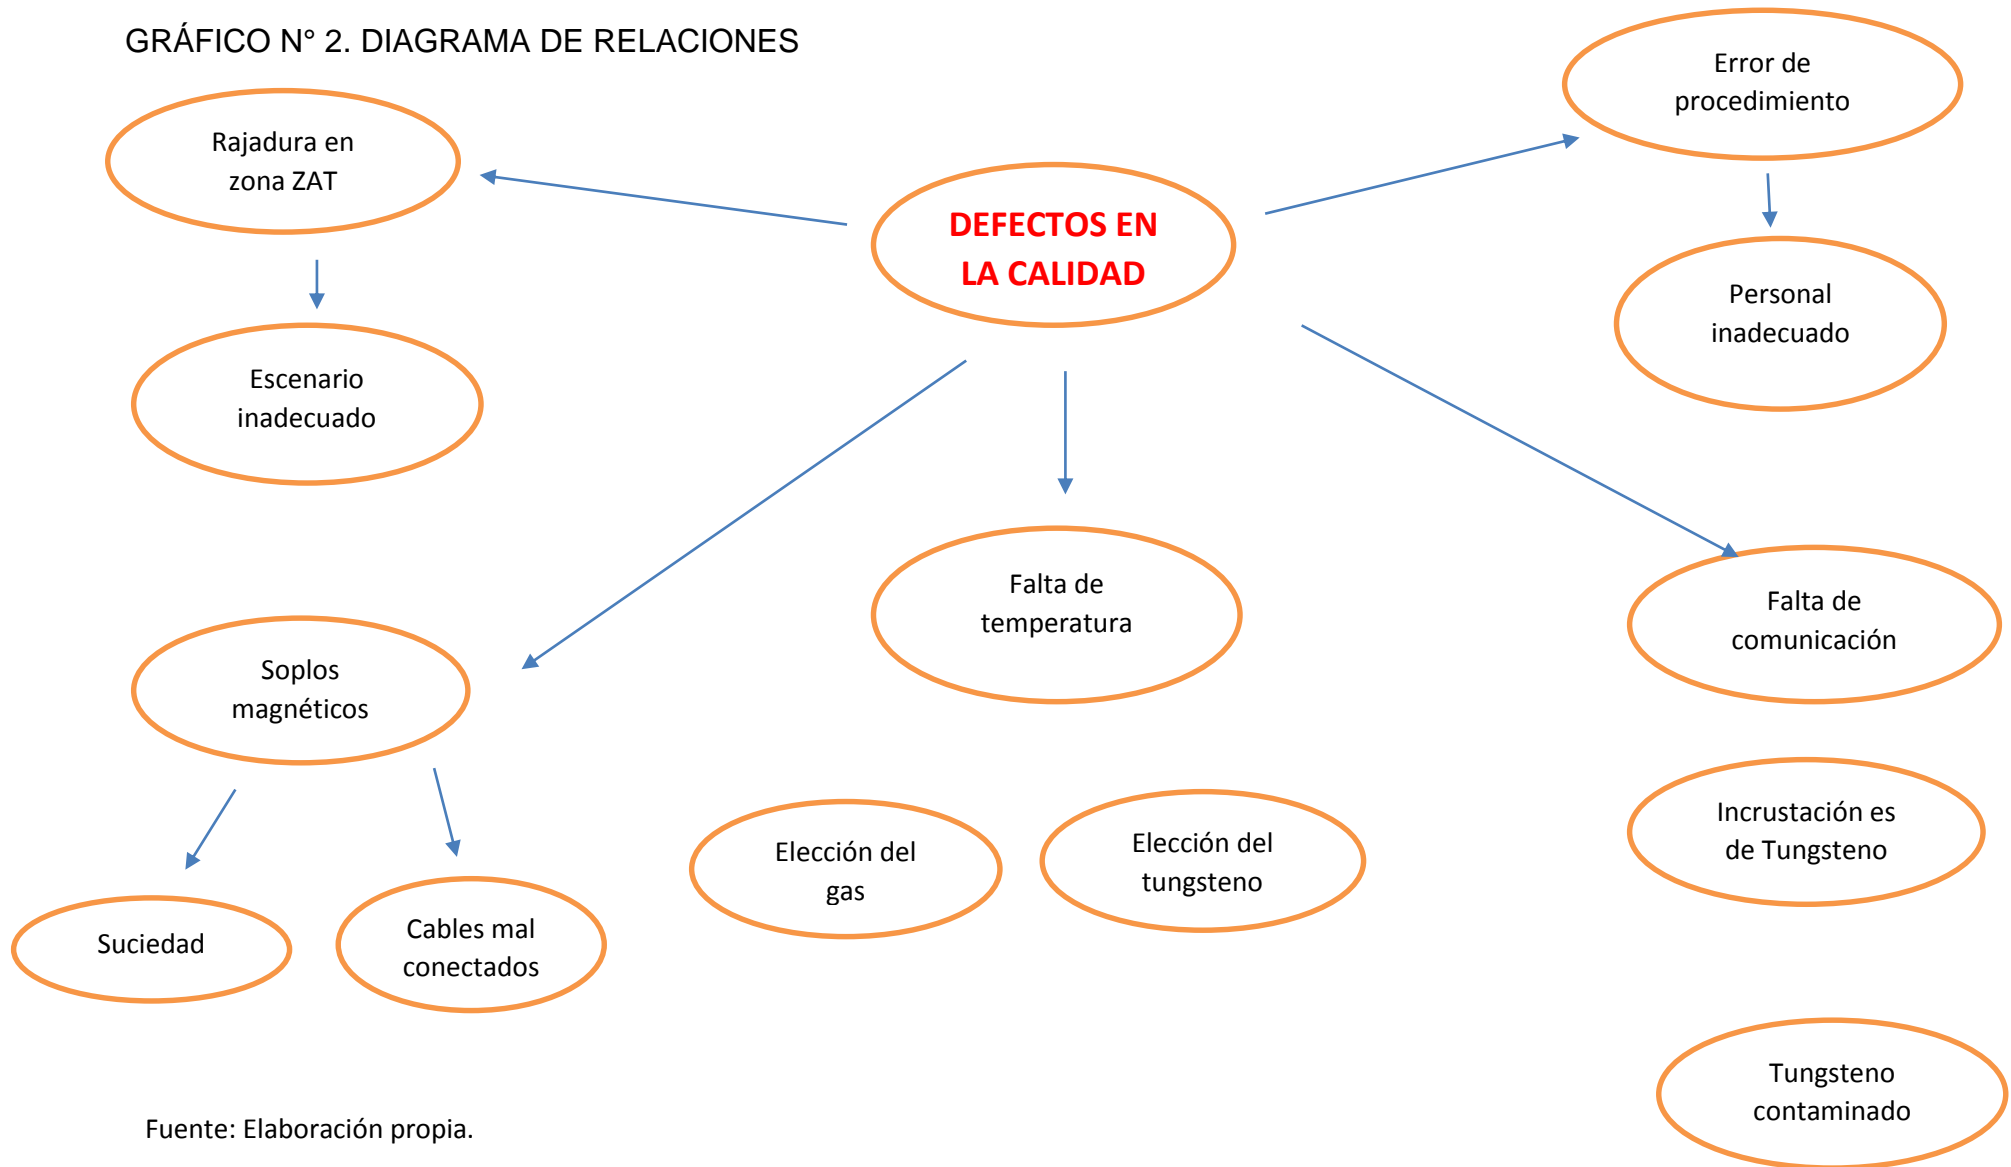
GRÁFICO N° 2. DIAGRAMA DE RELACIONES

Rajadura en zona ZAT

Escenario inadecuado

DEFECTOS EN LA CALIDAD

Error de procedimiento

Personal inadecuado

Falta de temperatura

Falta de comunicación

Soplos magnéticos

Suciedad

Cables mal conectados

Elección del gas

Elección del tungsteno

Incrustación es de Tungsteno

Tungsteno contaminado

Fuente: Elaboración propia.